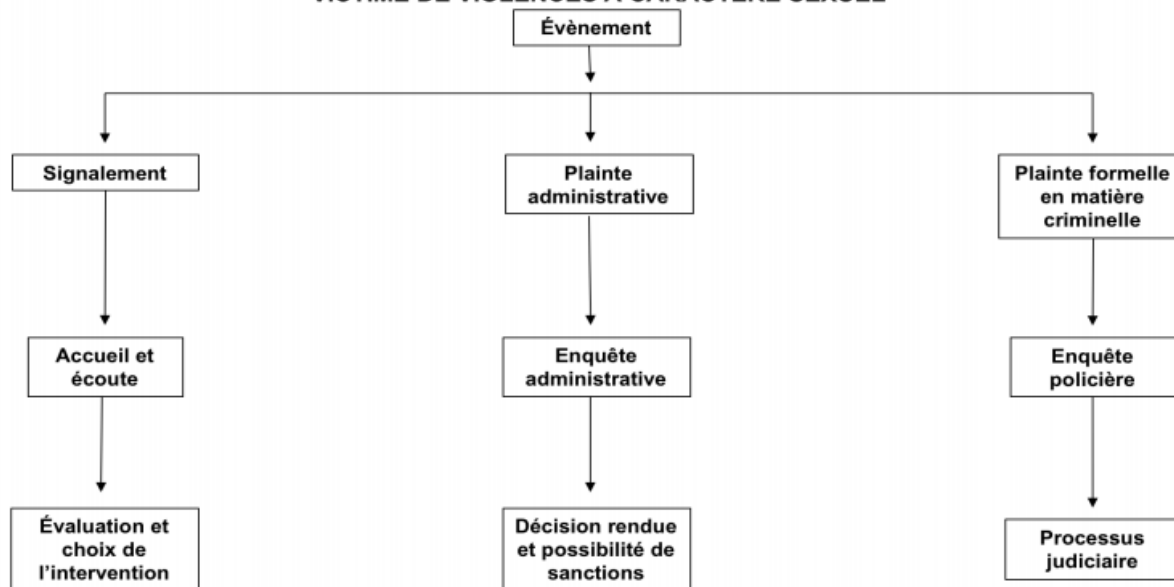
VICTIME DE VIOLENCES À CARACTÈRE SEXUEL

Évènement

Signalement

Plainte administrative

Plainte formelle en matière criminelle

Accueil et écoute

Enquête administrative

Enquête policière

Évaluation et choix de l'intervention

Décision rendue et possibilité de sanctions

Processus judiciaire